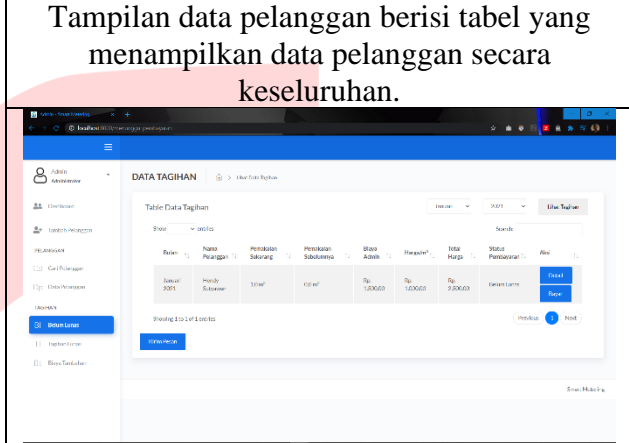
Tampilan data pelanggan berisi tabel yang menampilkan data pelanggan secara keseluruhan.

Admin - Smart Metering
localhost:8000/tagihan/pembayaran

Admin
Administrator

Dashboard
Tambah Pelanggan
PELANGGAN
Cari Pelanggan
Data Pelanggan
TAGIHAN
Belum Lunas
Tagihan Lunas
Biaya Tambahan

DATA TAGIHAN > Data Tagihan

Table Data Tagihan

Januari 2021 Lihat Tagihan

Show entries Search:

| Bulan | Nama Pelanggan | Pemakaian Sekarang | Pemakaian Sebelumnya | Biaya Admin | Harga/m³ | Total Harga | Status Pembayaran | Aksi |
|---|---|---|---|---|---|---|---|---|
| Januari 2021 | Hendy Sukarman | 1.0 m³ | 0.0 m³ | Rp. 1.000,00 | Rp. 1.000,00 | Rp. 2.000,00 | Belum Lunas | Detail Bayar |

Showing 1 to 1 of 1 entries

Previous 1 Next

Kirim Pesan

Smart Metering